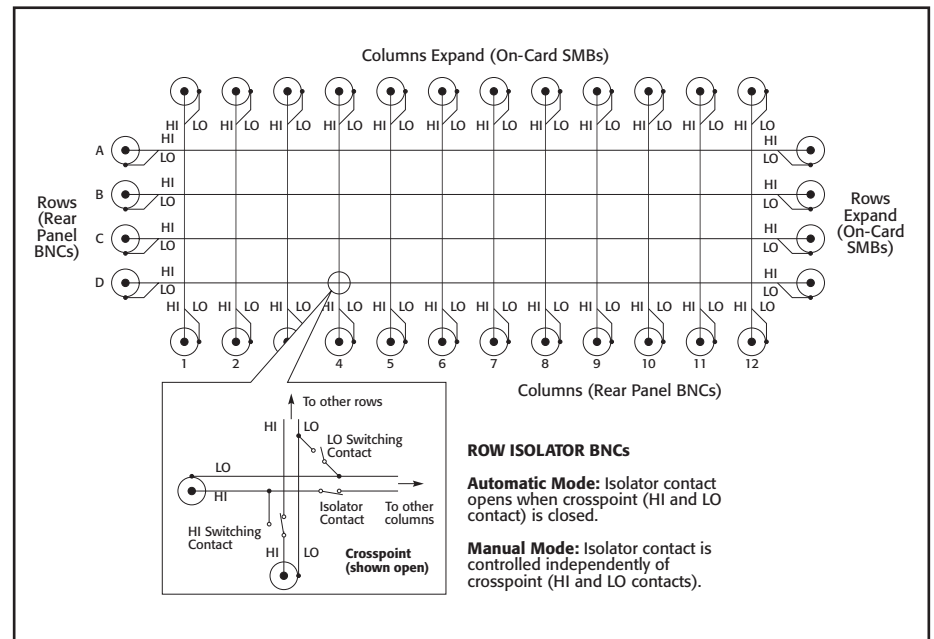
Columns Expand (On-Card SMBs)

HI LO HI LO HI LO HI LO HI LO HI LO HI LO HI LO HI LO HI LO HI LO HI LO

Rows (Rear Panel BNCs)

A HI LO
B HI LO
C HI LO
D HI LO

HI LO
HI LO
HI LO
HI LO

Rows Expand (On-Card SMBs)

HI LO HI LO HI LO HI LO HI LO HI LO HI LO HI LO HI LO HI LO HI LO HI LO

1 2 3 4 5 6 7 8 9 10 11 12

Columns (Rear Panel BNCs)

To other rows

HI LO

LO Switching Contact

LO

HI

Isolator Contact

To other columns

HI Switching Contact

HI LO

Crosspoint (shown open)

ROW ISOLATOR BNCs

Automatic Mode: Isolator contact opens when crosspoint (HI and LO contact) is closed.

Manual Mode: Isolator contact is controlled independently of crosspoint (HI and LO contacts).